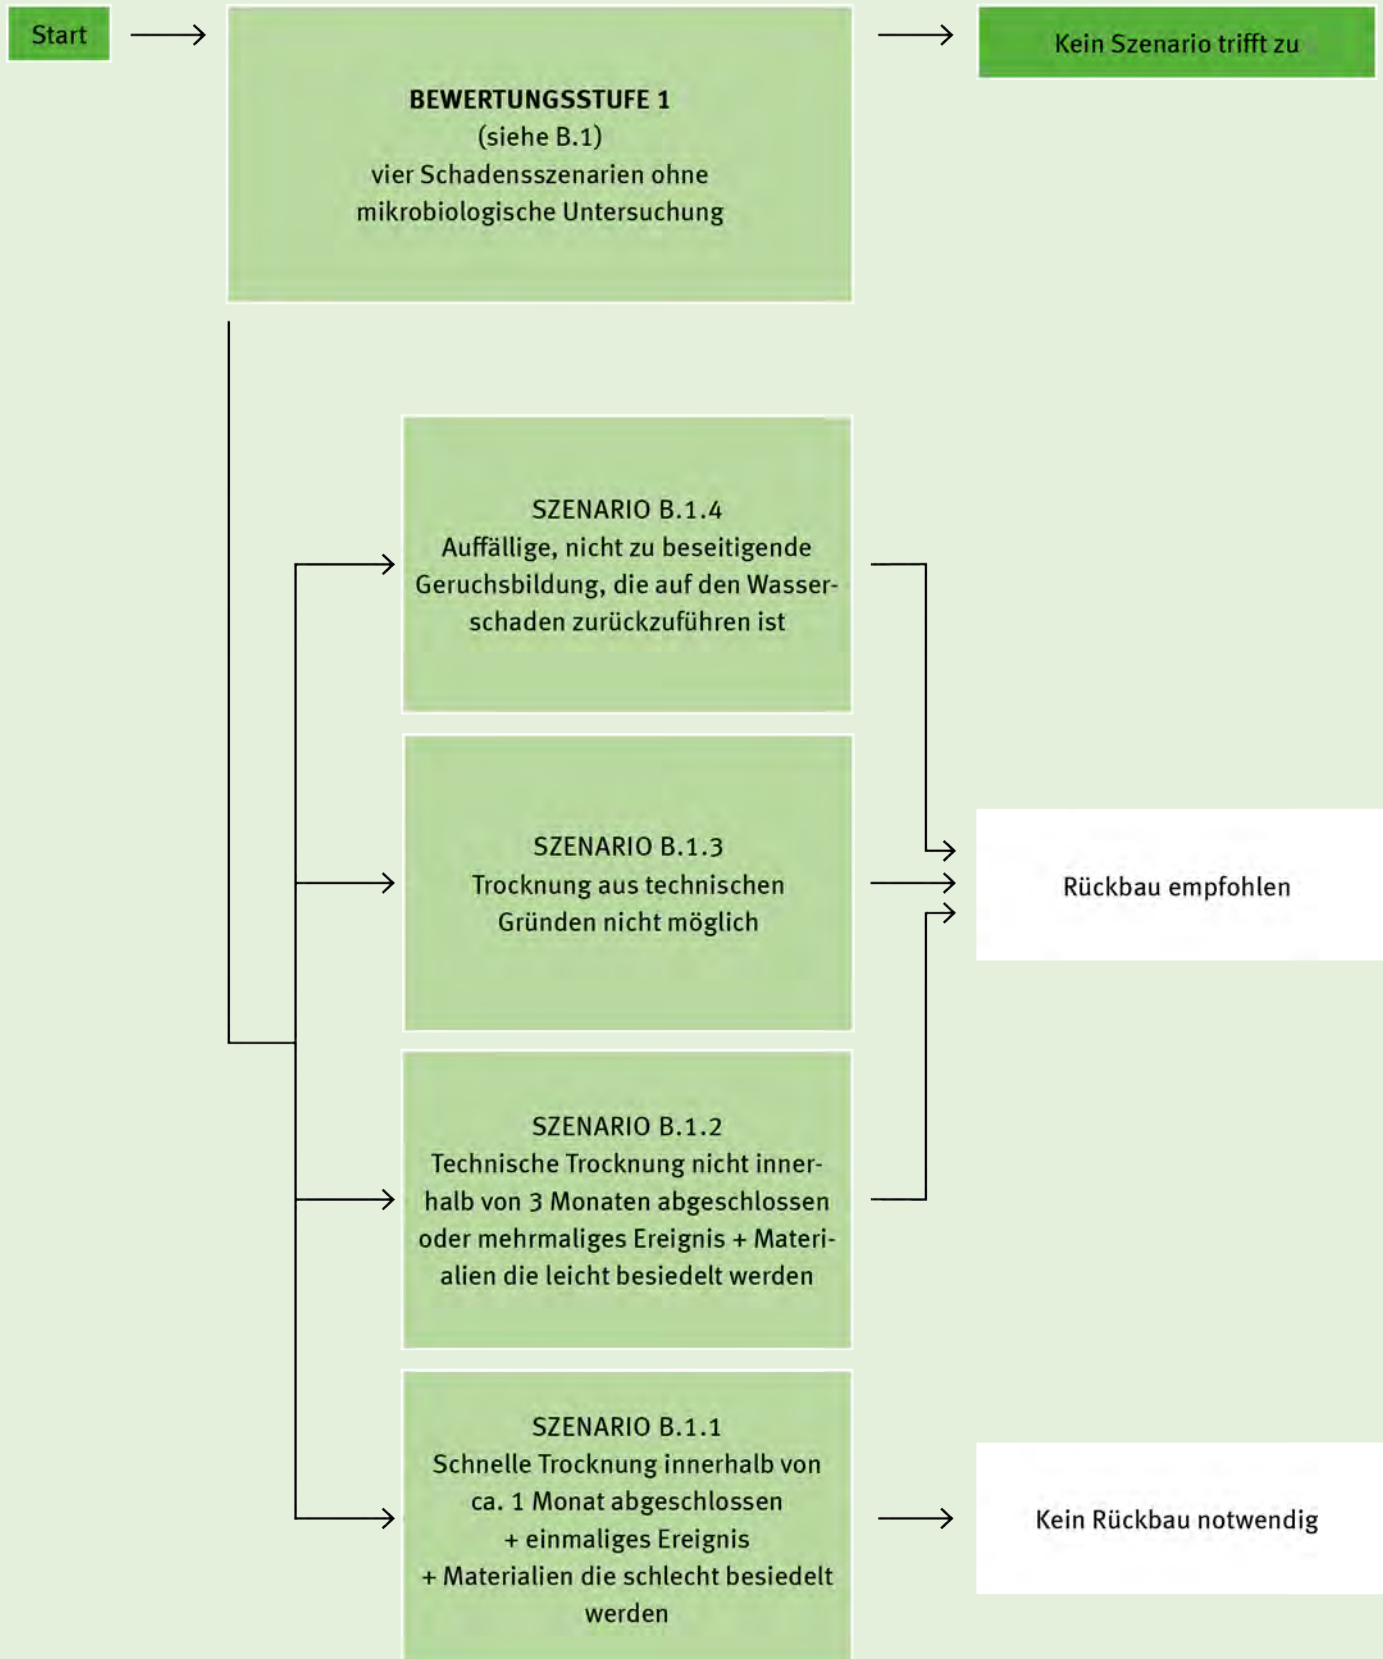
Start

BEWERTUNGSSTUFE 1
(siehe B.1)
vier Schadensszenarien ohne mikrobiologische Untersuchung

Kein Szenario trifft zu

SZENARIO B.1.4
Auffällige, nicht zu beseitigende Geruchsbildung, die auf den Wasserschaden zurückzuführen ist

SZENARIO B.1.3
Trocknung aus technischen Gründen nicht möglich

Rückbau empfohlen

SZENARIO B.1.2
Technische Trocknung nicht innerhalb von 3 Monaten abgeschlossen oder mehrmaliges Ereignis + Materialien die leicht besiedelt werden

SZENARIO B.1.1
Schnelle Trocknung innerhalb von ca. 1 Monat abgeschlossen
+ einmaliges Ereignis
+ Materialien die schlecht besiedelt werden

Kein Rückbau notwendig